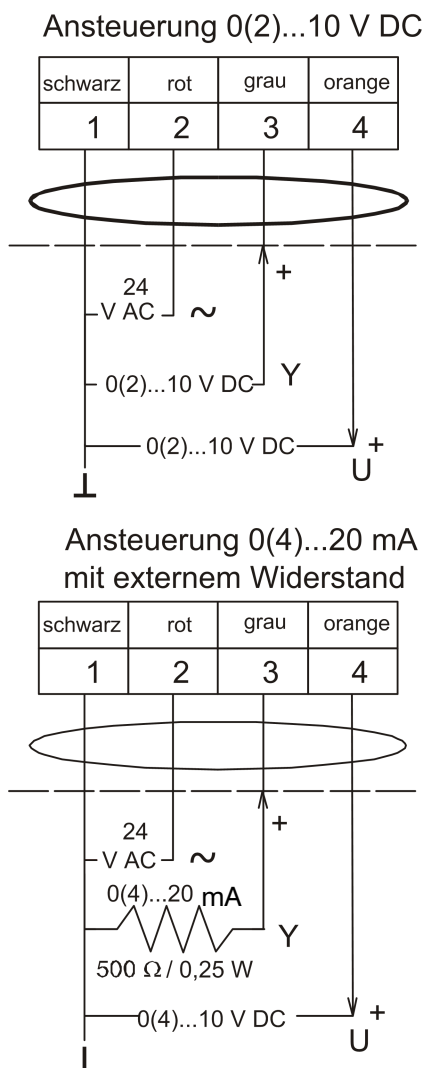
Ansteuerung 0(2)...10 V DC

| schwarz | rot | grau | orange |
|---|---|---|---|
| 1 | 2 | 3 | 4 |

24
V AC ~

+

0(2)...10 V DC Y

0(2)...10 V DC U +

⊥

Ansteuerung 0(4)...20 mA
mit externem Widerstand

| schwarz | rot | grau | orange |
|---|---|---|---|
| 1 | 2 | 3 | 4 |

24
V AC ~

+

0(4)...20 mA

Y

500 Ω / 0,25 W

0(4)...10 V DC U +